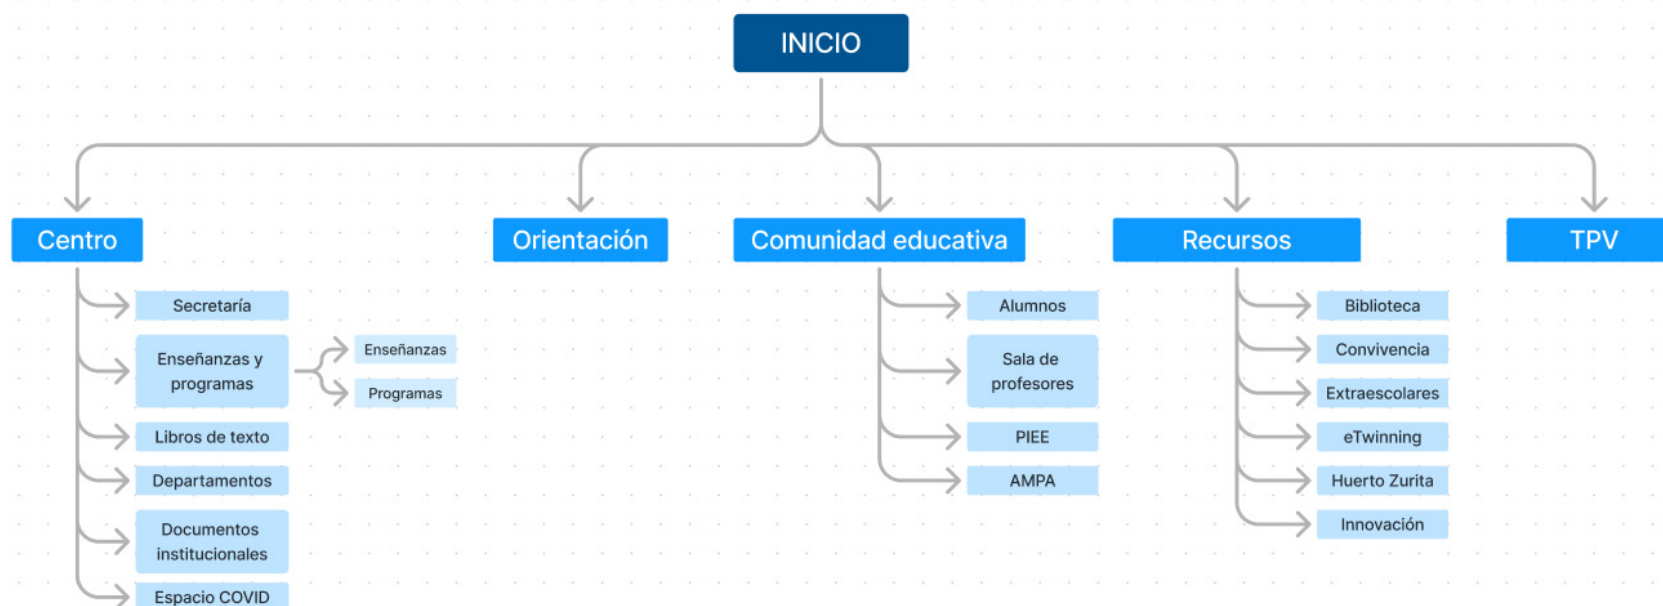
INICIO

Centro

Secretaría

Enseñanzas y programas

Enseñanzas

Programas

Libros de texto

Departamentos

Documentos institucionales

Espacio COVID

Orientación

Comunidad educativa

Alumnos

Sala de profesores

PIEE

AMPA

Recursos

Biblioteca

Convivencia

Extraescolares

eTwinning

Huerto Zurita

Innovación

TPV